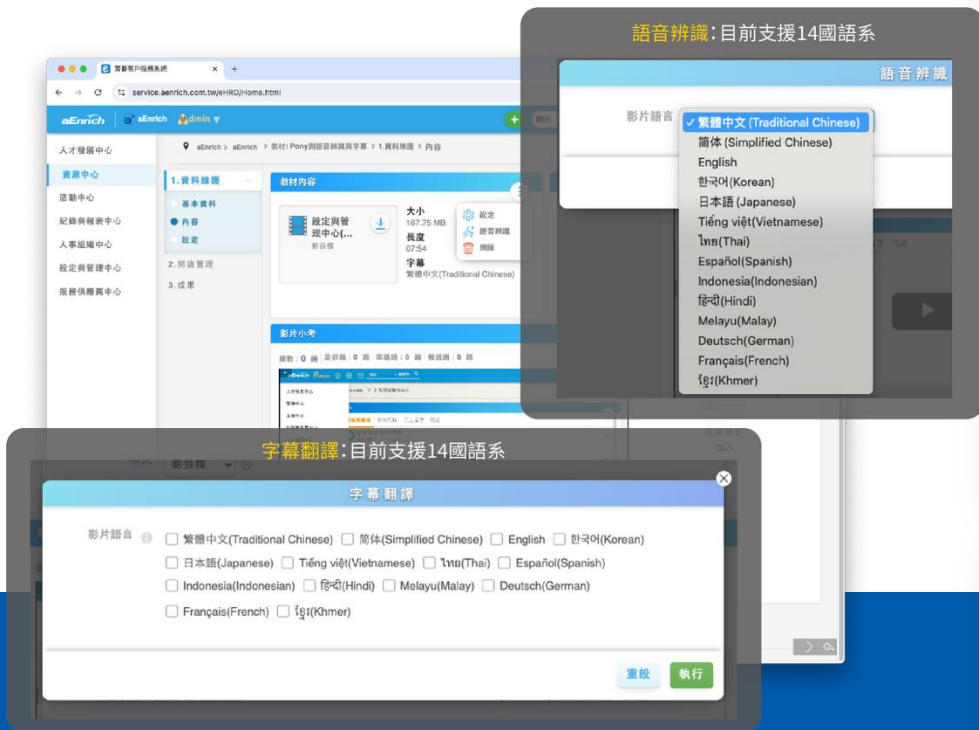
語音辨識:目前支援14國語系

語音辨識

影片語言

✓ 繁體中文 (Traditional Chinese)
简体 (Simplified Chinese)
English
한국어(Korean)
日本語 (Japanese)
Tiếng việt(Vietnamese)
ไทย(Thai)
Español(Spanish)
Indonesia(Indonesian)
हिन्दी(Hindi)
Melayu(Malay)
Deutsch(German)
Français(French)
ខ្មែរ(Khmer)

service.aenrich.com.tw/eHRD/Home.html

aEnrich

人才發展中心
資源中心
活動中心
紀錄與報表中心
人事組織中心
設定與管理中心
服務供應商中心

aEnrich > aEnrich > 教材: Pony與語音辨識與字幕 > 1.資料維護 > 內容

1.資料維護
基本資料
內容
設定
2.閱讀管理
3.成果

教材內容

設定與管理中心(...
影音檔

大小
167.75 MB
長度
07:54
字幕
繁體中文(Traditional Chinese)

設定
語音辨識
刪除

影片小考

字幕翻譯:目前支援14國語系

字幕翻譯

影片語言

繁體中文(Traditional Chinese) 简体(Simplified Chinese) English 한국어(Korean)
日本語(Japanese) Tiếng việt(Vietnamese) ไทย(Thai) Español(Spanish)
Indonesia(Indonesian) हिन्दी(Hindi) Melayu(Malay) Deutsch(German)
Français(French) ខ្មែរ(Khmer)

重設 執行